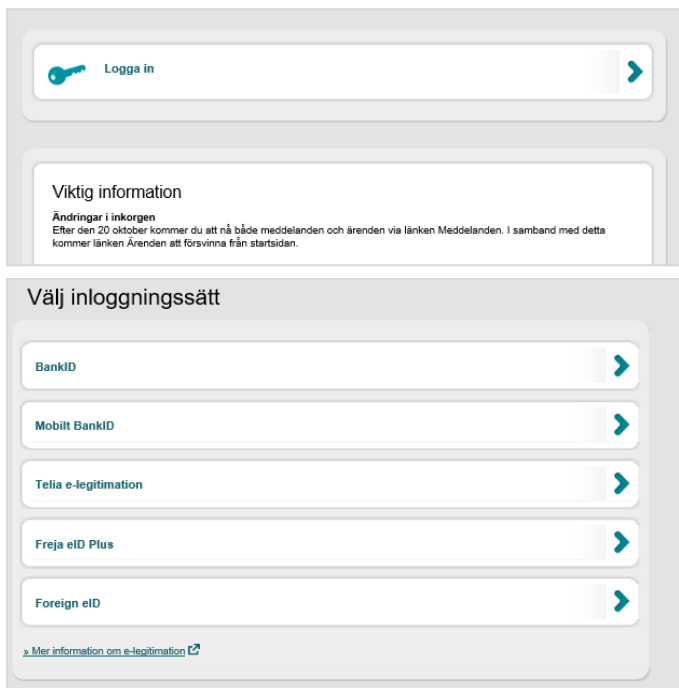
Logga in

Viktig information

**Ändringar i inkorgen**
Efter den 20 oktober kommer du att nå både meddelanden och ärenden via länken Meddelanden. I samband med detta kommer länken Ärenden att försvinna från startsidan.

Välj inloggningssätt

BankID

Mobilt BankID

Telia e-legitimation

Freja eID Plus

Foreign eID

» Mer information om e-legitimation